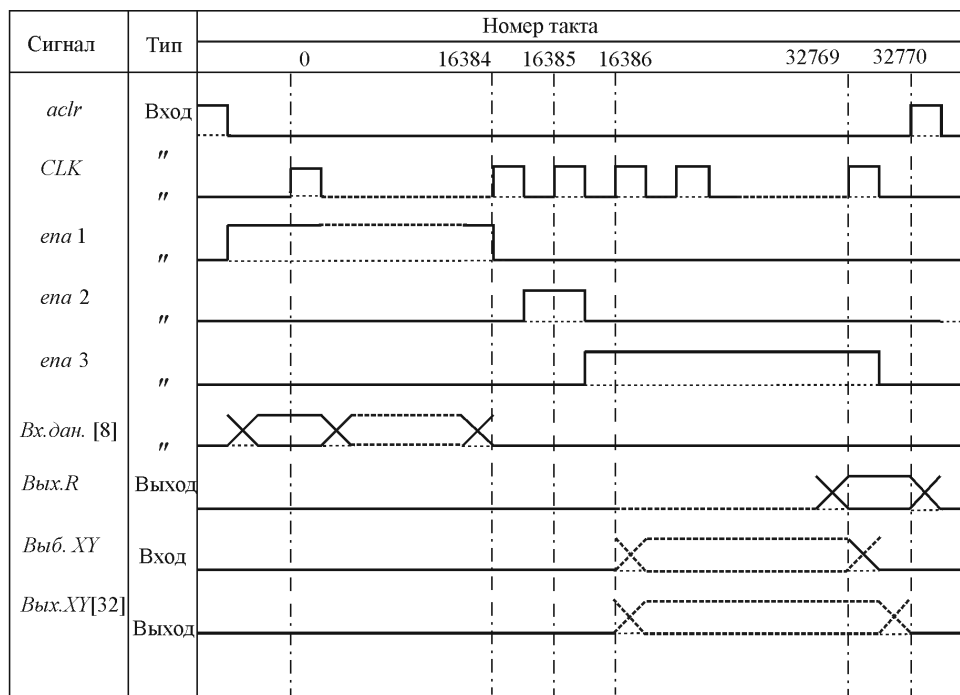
| Сигнал | Тип | Номер такта: 0, 16384, 16385, 16386, 32769, 32770 |
|---|---|---|
| *aclr* | Вход | |
| *CLK* | ″ ″ | |
| *ena* 1 | ″ | |
| *ena* 2 | ″ | |
| *ena* 3 | ″ | |
| *Вх.дан.* [8] | ″ | |
| *Вых.R* | Выход | |
| *Выб. XY* | Вход | |
| *Вых.XY*[32] | Выход | |